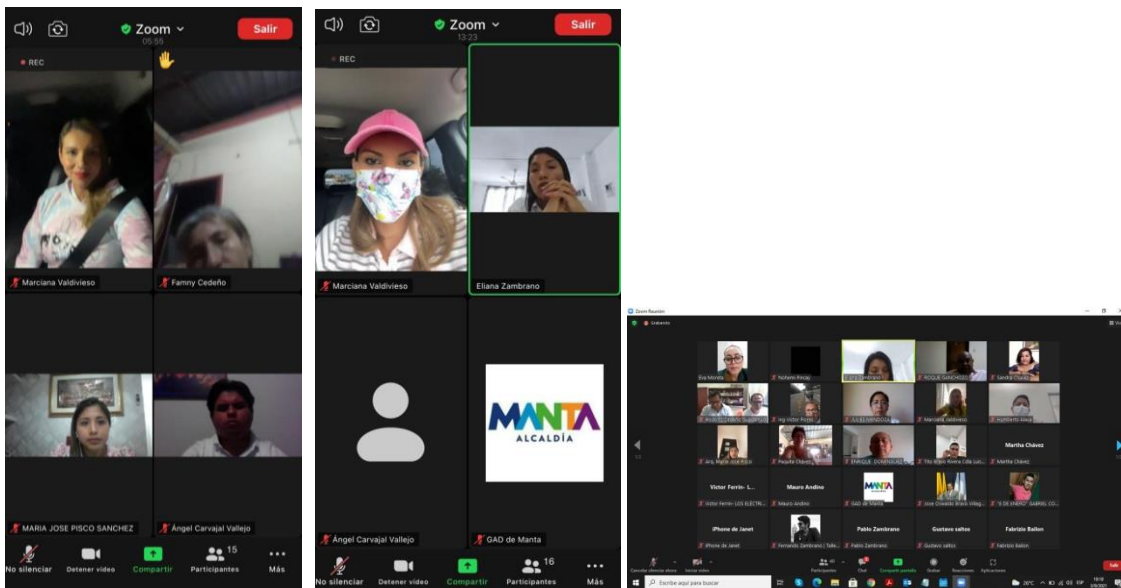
Zoom
05:55
Salir
REC
Marciana Valdivieso
Famny Cedeño
MARIA JOSE PISCO SANCHEZ
Ángel Carvajal Vallejo
No silenciar
Detener video
Compartir
15
Participantes
Más

Zoom
13:23
Salir
REC
Marciana Valdivieso
Eliana Zambrano
MANTA
ALCALDÍA
Ángel Carvajal Vallejo
GAD de Manta
No silenciar
Detener video
Compartir
16
Participantes
Más

Zoom Reunión
Grabando
Eva Morán
Nohemi Rocay
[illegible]
ROQUE SANCHEZ
Sandra Chavez
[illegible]
Ing Victor Rivas
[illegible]
Marciana Valdivieso
Humberto Alava
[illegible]
Pequito Chavez
ENRIQUE DOMINGUEZ
Tito Arturo Rivera Cela
Martha Chávez
Martha Chávez
Victor Ferrin- L...
Victor Ferrin- LOS ELECTRI...
Mauro Andino
Mauro Andino
MANTA
GAD de Manta
Jose Oswaldo Bravo Villeg...
"4 DE ENERO" GABRIEL CO...
iPhone de Janet
iPhone de Janet
Fernando Zambrano | Telé...
Pablo Zambrano
Pablo Zambrano
Gustavo saltos
Gustavo saltos
Fabrizio Ballon
Fabrizio Ballon
Participantes
Chat
Compartir pantalla
Grabar
Reacciones
Aplicaciones
Salir
Escribe aquí para buscar
26°C